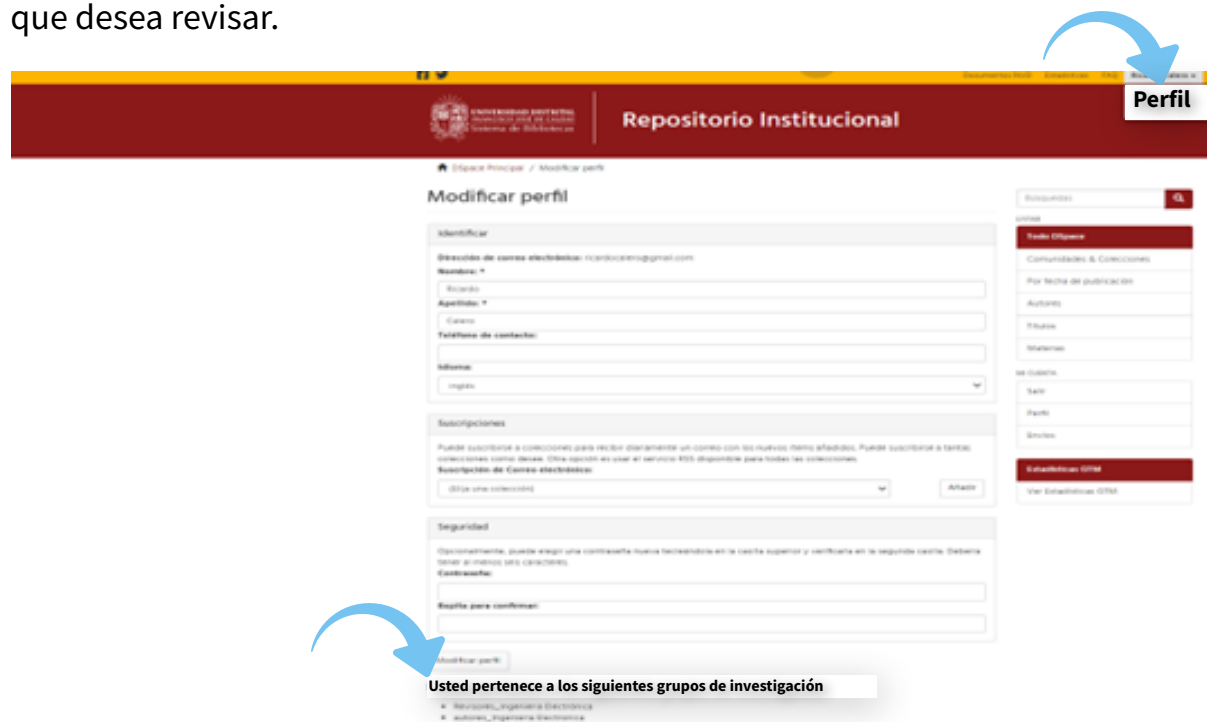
que desea revisar.

Documentos PhD Estadísticas FAQ

Perfil

UNIVERSIDAD DISTRITAL FRANCISCO JOSÉ DE CALDAS Sistema de Bibliotecas

Repositorio Institucional

DSpace Principal / Modificar perfil

Modificar perfil

Identificar

Dirección de correo electrónico: ricardocarero@gmail.com

Nombre: *

Ricardo

Apellido: *

Carero

Teléfono de contacto:

Idioma:

Inglés

Suscripciones

Puede suscribirse a colecciones para recibir diariamente un correo con los nuevos ítems añadidos. Puede suscribirse a tantas colecciones como desee. Otra opción es usar el servicio RSS disponible para todas las colecciones.

Suscripción de Correo electrónico:

(Elija una colección)

Añadir

Seguridad

Opcionalmente, puede elegir una contraseña nueva tecleándola en la casilla superior y verificarla en la segunda casilla. Deberá tener al menos seis caracteres.

Contraseña:

Repita para confirmar:

Modificar perfil

Usted pertenece a los siguientes grupos de investigación

Revisores_Ingeniería Electrónica

autores_Ingeniería Electrónica

Búsqueda

Listar

Todo DSpace

Comunidades & Colecciones

Por fecha de publicación

Autores

Títulos

Materias

Mi cuenta

Salir

Perfil

Envíos

Estadísticas GTM

Ver Estadísticas GTM